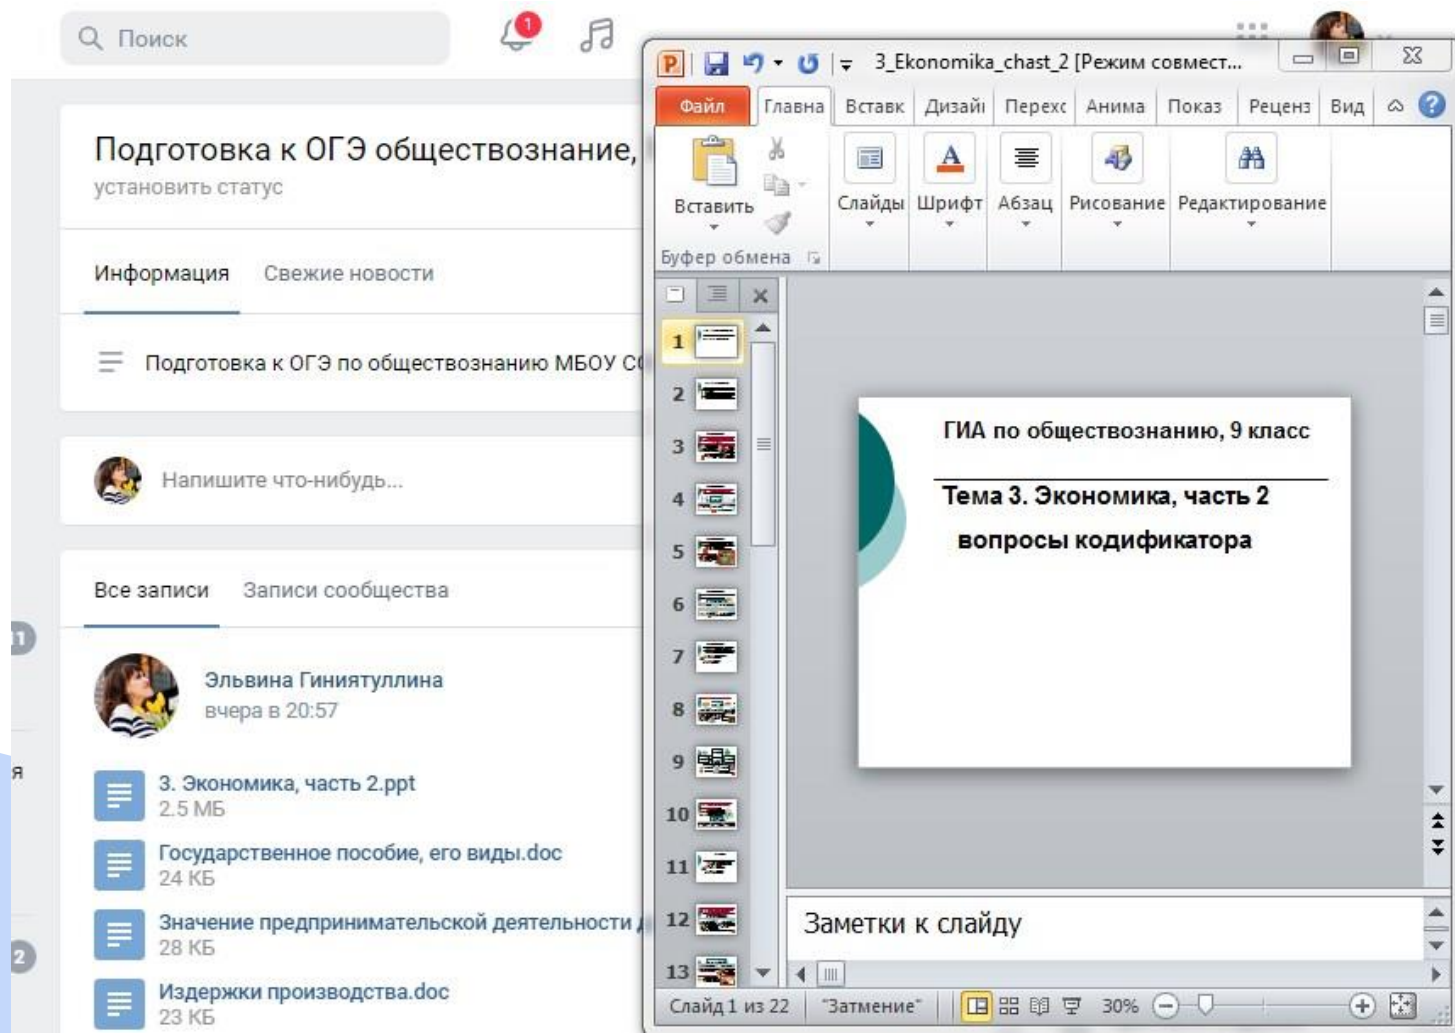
Поиск

1

Подготовка к ОГЭ обществознание,
установить статус

Информация Свежие новости

Подготовка к ОГЭ по обществознанию МБОУ С

Напишите что-нибудь...

Все записи Записи сообщества

Эльвина Гиниятуллина
вчера в 20:57

3. Экономика, часть 2.ppt
2.5 МБ

Государственное пособие, его виды.doc
24 КБ

Значение предпринимательской деятельности
28 КБ

Издержки производства.doc
23 КБ

3_Ekonomika_chast_2 [Режим совмест...

Файл Главна Вставк Дизайі Перехс Анима Показ Реценз Вид

Вставить
Буфер обмена
Слайды Шрифт Абзац Рисование Редактирование

1 2 3 4 5 6 7 8 9 10 11 12 13

ГИА по обществознанию, 9 класс

Тема 3. Экономика, часть 2

вопросы кодификатора

Заметки к слайду

Слайд 1 из 22 "Затмение" 30%